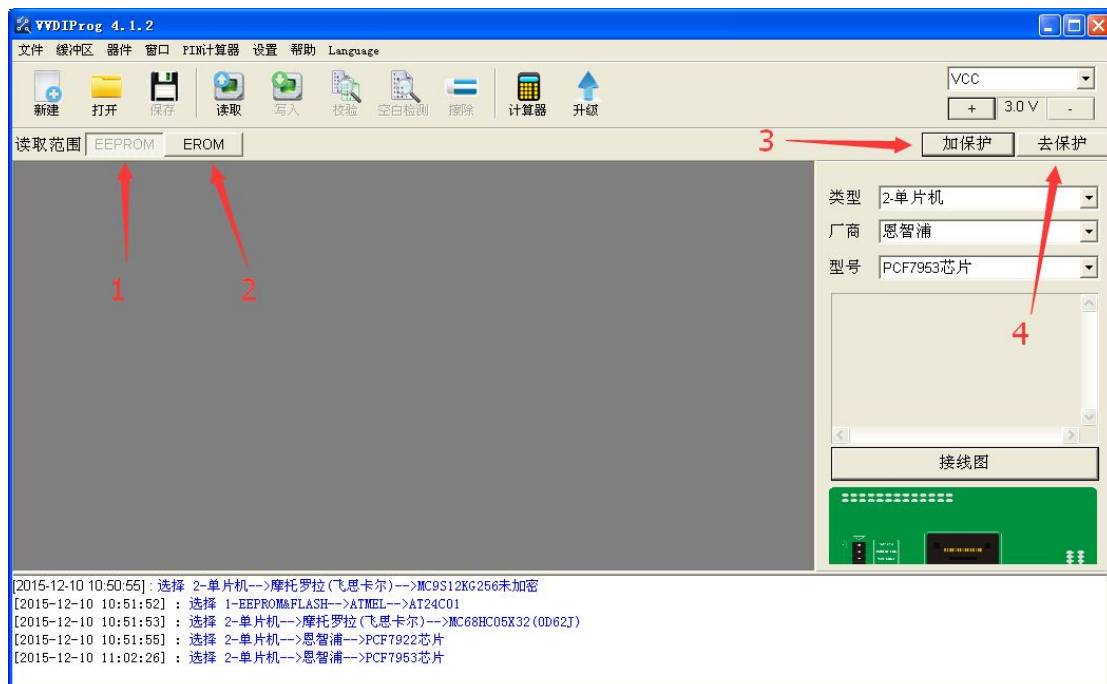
VVDIProg 4.1.2

文件 缓冲区 器件 窗口 PIN计算器 设置 帮助 Language

新建 打开 保存 读取 写入 校验 空白检测 擦除 计算器 升级

VCC
+ 3.0 V -

读取范围 EEPROM EROM

3

加保护 去保护

1 2

类型 2-单片机
厂商 恩智浦
型号 PCF7953芯片

4

接线图

[2015-12-10 10:50:55] : 选择 2-单片机-->摩托罗拉(飞思卡尔)-->MC9S12KG256未加密
[2015-12-10 10:51:52] : 选择 1-EEPROM&FLASH-->ATMEL-->AT24C01
[2015-12-10 10:51:53] : 选择 2-单片机-->摩托罗拉(飞思卡尔)-->MC68HC05X32(0D62J)
[2015-12-10 10:51:55] : 选择 2-单片机-->恩智浦-->PCF7922芯片
[2015-12-10 11:02:26] : 选择 2-单片机-->恩智浦-->PCF7953芯片